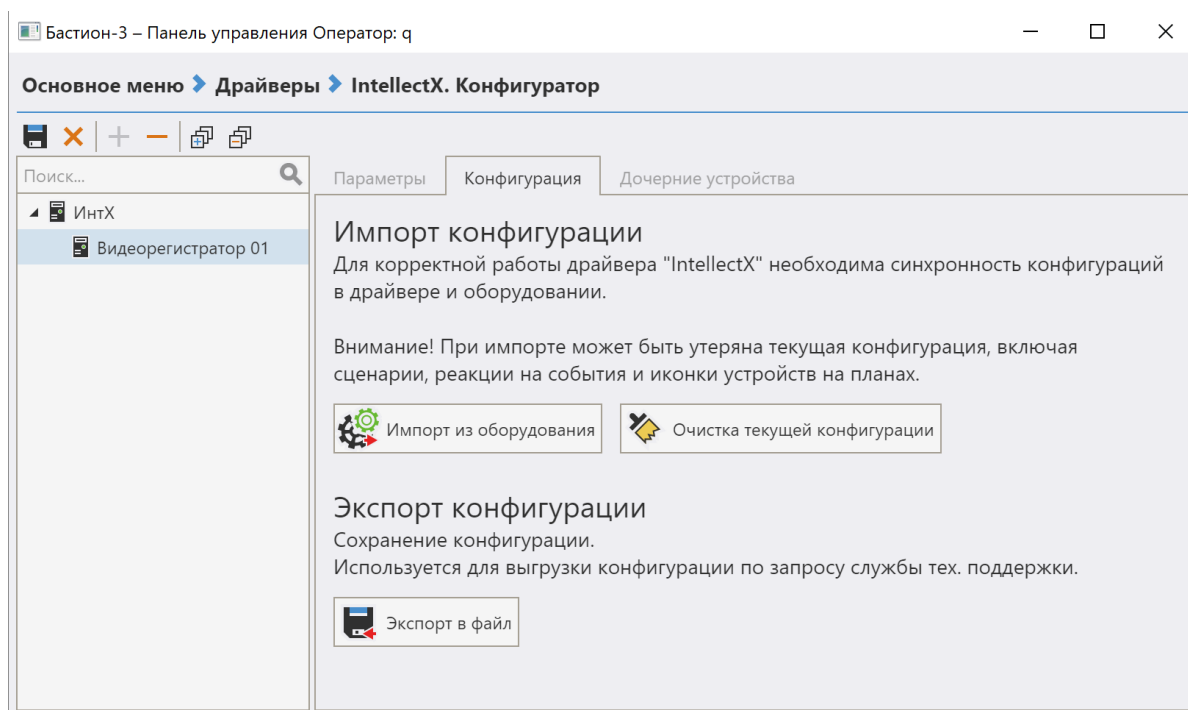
Бастион-3 – Панель управления Оператор: q

Основное меню › Драйверы › IntellectX. Конфигуратор

Поиск...

ИнтХ

Видеорегистратор 01

Параметры | Конфигурация | Дочерние устройства

Импорт конфигурации

Для корректной работы драйвера "IntellectX" необходима синхронность конфигураций в драйвере и оборудовании.

Внимание! При импорте может быть утеряна текущая конфигурация, включая сценарии, реакции на события и иконки устройств на планах.

Импорт из оборудования

Очистка текущей конфигурации

Экспорт конфигурации

Сохранение конфигурации.
Используется для выгрузки конфигурации по запросу службы тех. поддержки.

Экспорт в файл